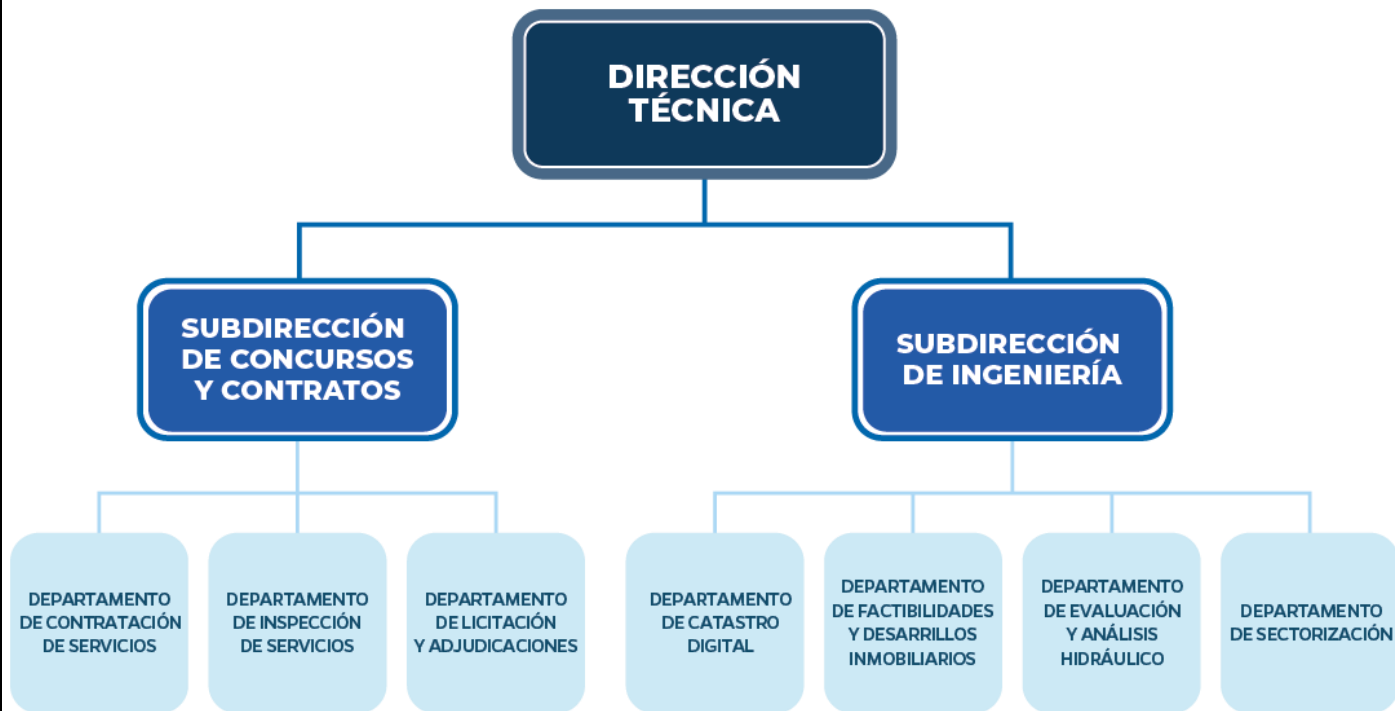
DIRECCIÓN TÉCNICA

SUBDIRECCIÓN DE CONCURSOS Y CONTRATOS

SUBDIRECCIÓN DE INGENIERÍA

DEPARTAMENTO DE CONTRATACIÓN DE SERVICIOS

DEPARTAMENTO DE INSPECCIÓN DE SERVICIOS

DEPARTAMENTO DE LICITACIÓN Y ADJUDICACIONES

DEPARTAMENTO DE CATASTRO DIGITAL

DEPARTAMENTO DE FACTIBILIDADES Y DESARRILLOS INMOBILIARIOS

DEPARTAMENTO DE EVALUACIÓN Y ANÁLISIS HIDRÁULICO

DEPARTAMENTO DE SECTORIZACIÓN